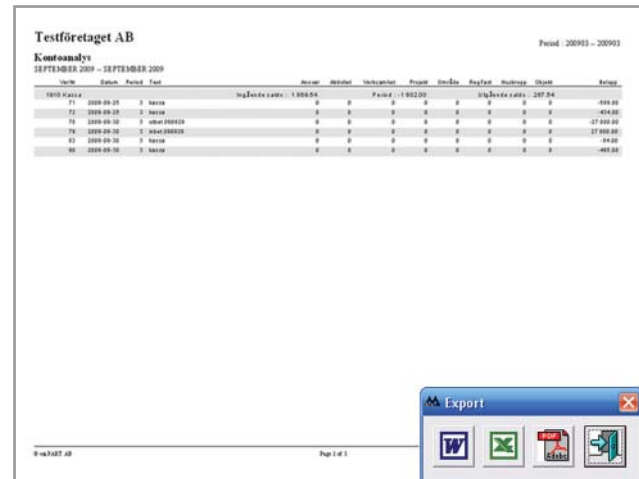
Testföretaget AB

Period : 200903 – 200903

Kontoanalys
SEPTEMBER 2009 – SEPTEMBER 2009

| Ver.nr | Datum | Period | Text | Ansvar | Aktivitet | Verksamhet | Projekt | Område | Reg.fast | Huvkropp | Objekt | Belopp |
|---|---|---|---|---|---|---|---|---|---|---|---|---|
| 1910 Kassa | | | Ingående saldo : 1 999.54 | | | Period : -1 802.00 | | | Utgående saldo : 287.54 | | | |
| 71 | 2009-09-25 | 3 | kassa | 0 | 0 | 0 | 0 | 0 | 0 | 0 | 0 | -599.00 |
| 72 | 2009-09-25 | 3 | kassa | 0 | 0 | 0 | 0 | 0 | 0 | 0 | 0 | -454.00 |
| 78 | 2009-09-30 | 3 | utbet 090930 | 0 | 0 | 0 | 0 | 0 | 0 | 0 | 0 | -27 000.00 |
| 79 | 2009-09-30 | 3 | inbet 090930 | 0 | 0 | 0 | 0 | 0 | 0 | 0 | 0 | 27 000.00 |
| 83 | 2009-09-30 | 3 | kassa | 0 | 0 | 0 | 0 | 0 | 0 | 0 | 0 | -94.00 |
| 90 | 2009-09-30 | 3 | kassa | 0 | 0 | 0 | 0 | 0 | 0 | 0 | 0 | -465.00 |

© enPART AB

Page 1 of 1

Export